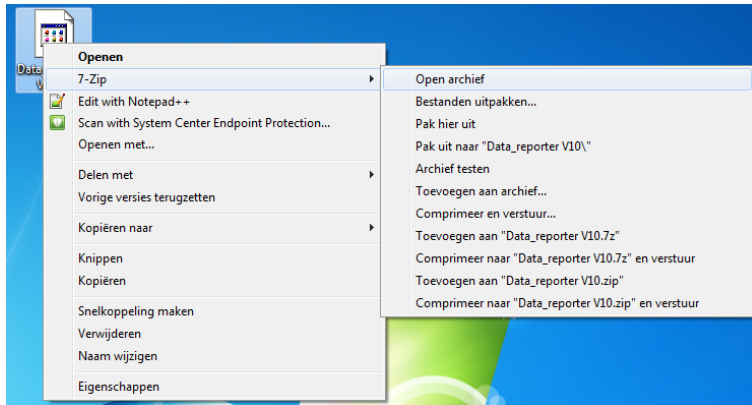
Data
V

Openen
7-Zip
Edit with Notepad++
Scan with System Center Endpoint Protection...
Openen met...
Delen met
Vorige versies terugzetten
Kopiëren naar
Knippen
Kopiëren
Snelkoppeling maken
Verwijderen
Naam wijzigen
Eigenschappen

Open archief
Bestanden uitpakken...
Pak hier uit
Pak uit naar "Data_reporter V10\"
Archief testen
Toevoegen aan archief...
Comprimeer en verstuur...
Toevoegen aan "Data_reporter V10.7z"
Comprimeer naar "Data_reporter V10.7z" en verstuur
Toevoegen aan "Data_reporter V10.zip"
Comprimeer naar "Data_reporter V10.zip" en verstuur